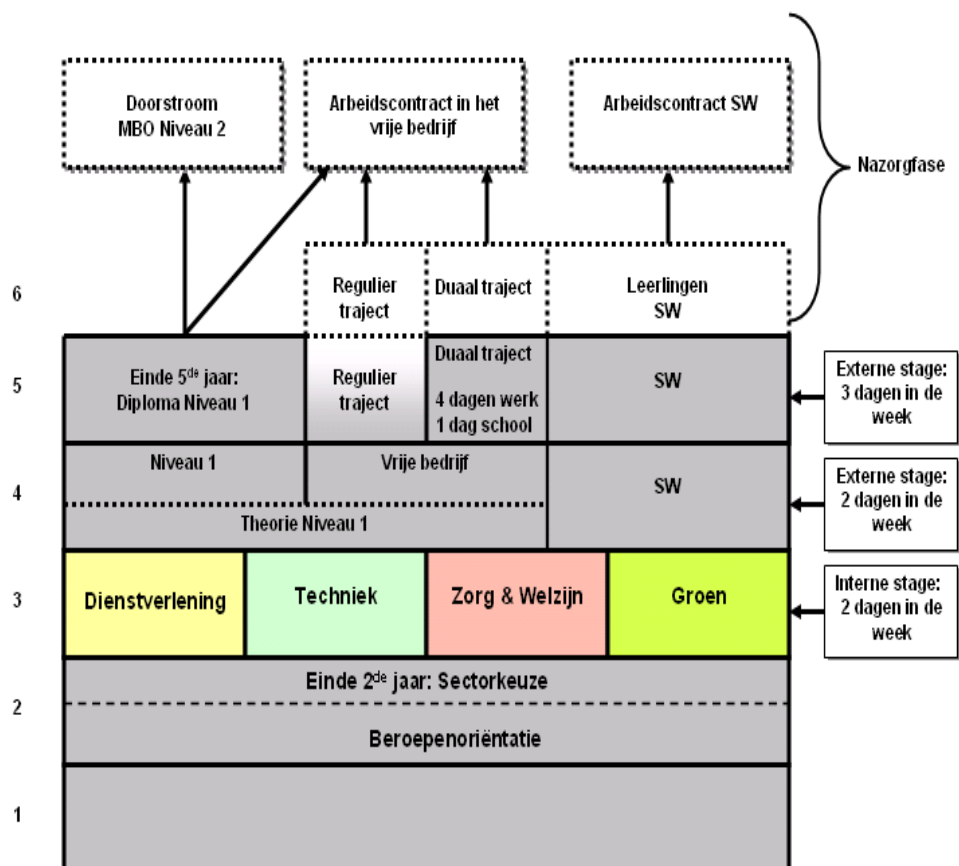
Doorstroom MBO Niveau 2

Arbeidscontract in het vrije bedrijf

Arbeidscontract SW

Nazorgfase

6

Regulier traject

Duaal traject

Leerlingen SW

5

Einde 5$^{de}$ jaar: Diploma Niveau 1

Regulier traject

Duaal traject

4 dagen werk 1 dag school

SW

Externe stage: 3 dagen in de week

4

Niveau 1

Vrije bedrijf

SW

Theorie Niveau 1

Externe stage: 2 dagen in de week

3

Dienstverlening

Techniek

Zorg & Welzijn

Groen

Interne stage: 2 dagen in de week

2

Einde 2$^{de}$ jaar: Sectorkeuze

Beroepenoriëntatie

1